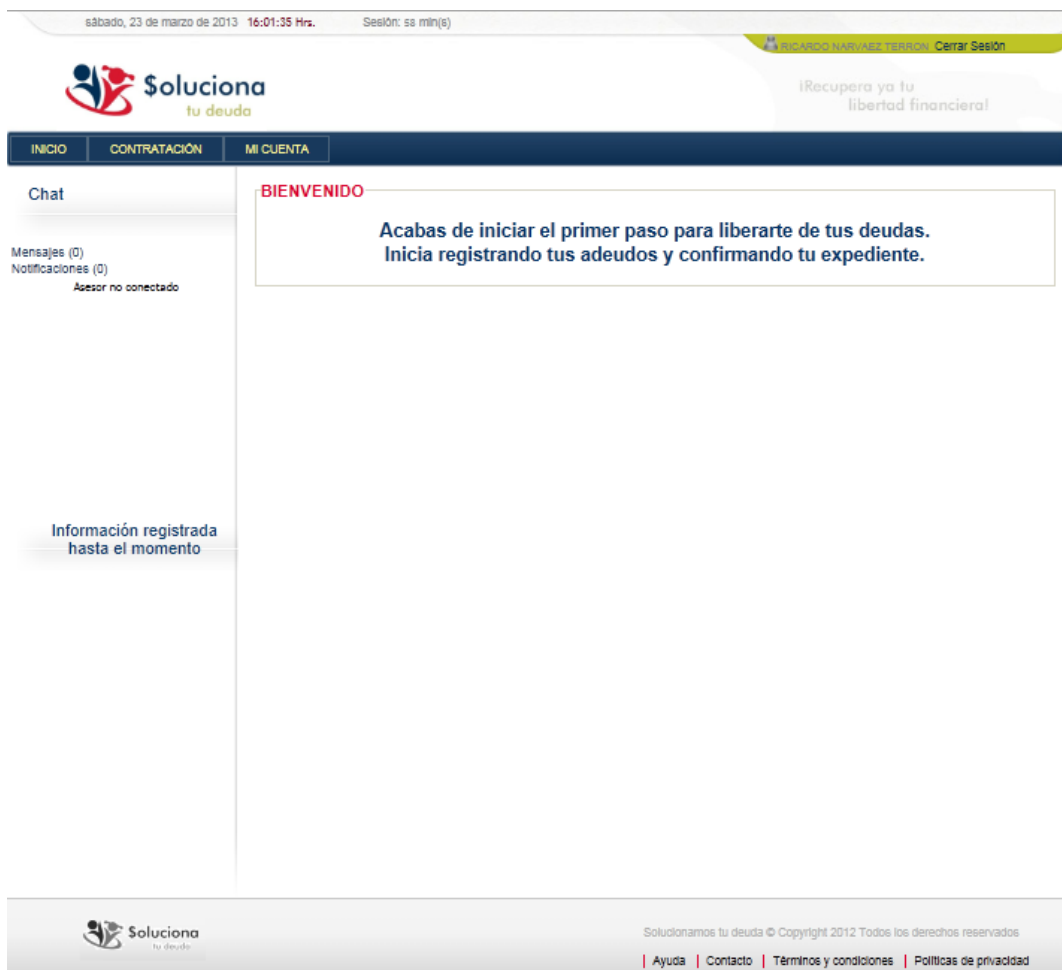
sábado, 23 de marzo de 2013 16:01:35 Hrs. Sesión: sa min(s)

RICARDO NARVAEZ TERRON Cerrar Sesión

$oluciona tu deuda

¡Recupera ya tu libertad financiera!

INICIO CONTRATACIÓN MI CUENTA

Chat

Mensajes (0)
Notificaciones (0)
Asesor no conectado

Información registrada hasta el momento

BIENVENIDO

Acabas de iniciar el primer paso para liberarte de tus deudas.
Inicia registrando tus adeudos y confirmando tu expediente.

$oluciona tu deuda

Solucionamos tu deuda © Copyright 2012 Todos los derechos reservados

| Ayuda | Contacto | Términos y condiciones | Políticas de privacidad